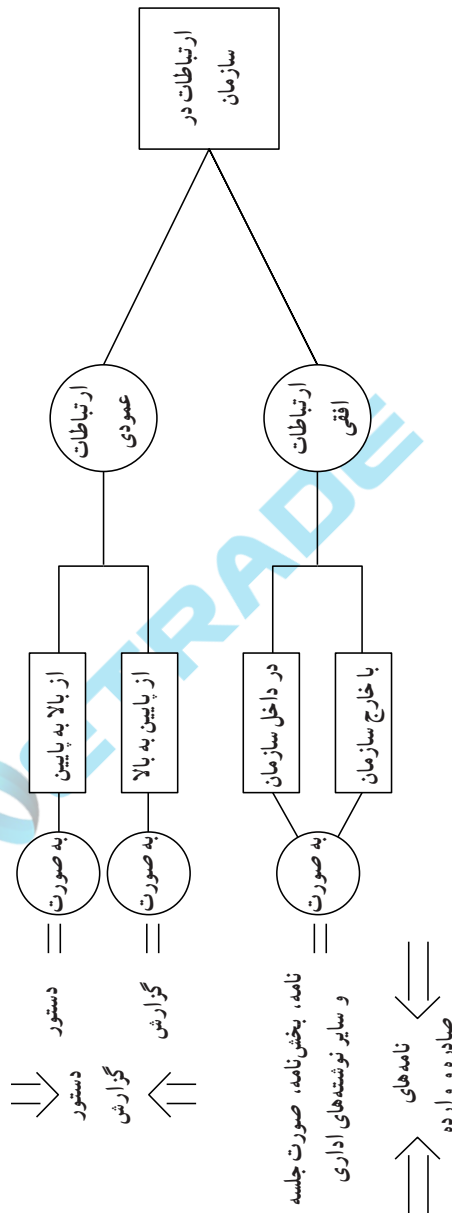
ارتباطات در سازمان

ارتباطات عمودی

ارتباطات افقی

از بالا به پایین

از پایین به بالا

در داخل سازمان

با خارج سازمان

به صورت

به صورت

به صورت

دستور

گزارش

نامه، بخش‌نامه، صورت جلسه و سایر نوشته‌های اداری

دستور

گزارش

نامه‌های

صادره و وارده